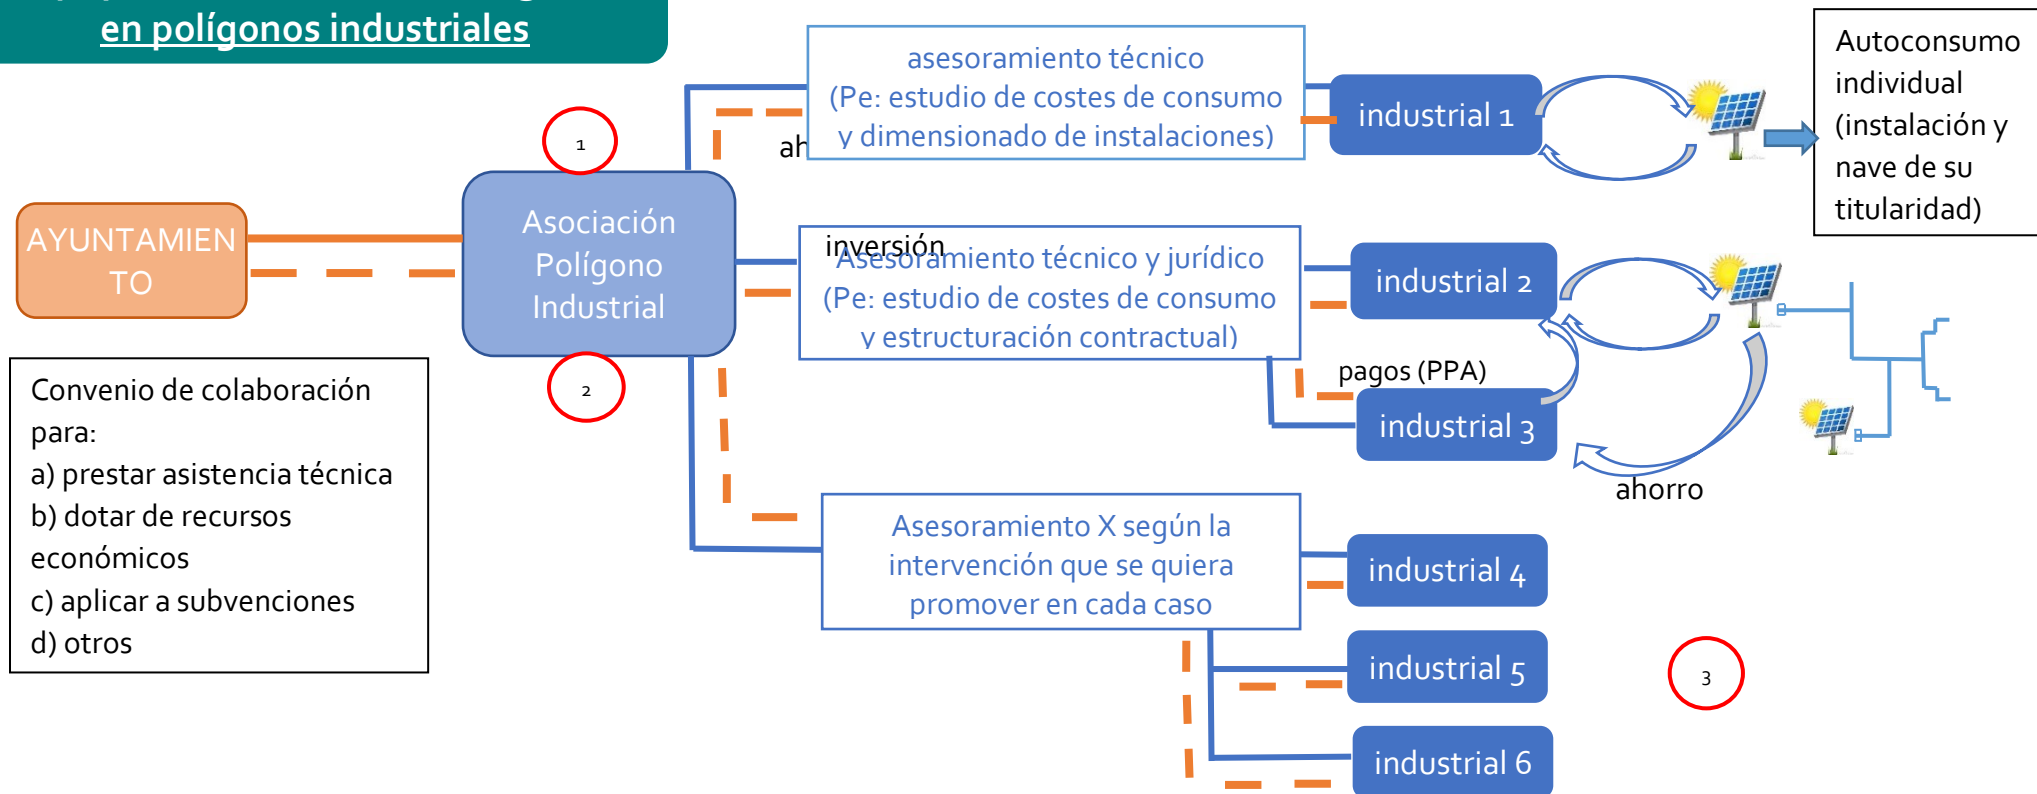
en polígonos industriales

asesoramiento técnico
(Pe: estudio de costes de consumo
y dimensionado de instalaciones)

industrial 1

Autoconsumo individual (instalación y nave de su titularidad)

1

ah

AYUNTAMIENTO

Asociación Polígono Industrial

inversión

Asesoramiento técnico y jurídico
(Pe: estudio de costes de consumo
y estructuración contractual)

industrial 2

2

pagos (PPA)

industrial 3

ahorro

Convenio de colaboración para:
a) prestar asistencia técnica
b) dotar de recursos económicos
c) aplicar a subvenciones
d) otros

Asesoramiento X según la intervención que se quiera promover en cada caso

industrial 4

industrial 5

3

industrial 6